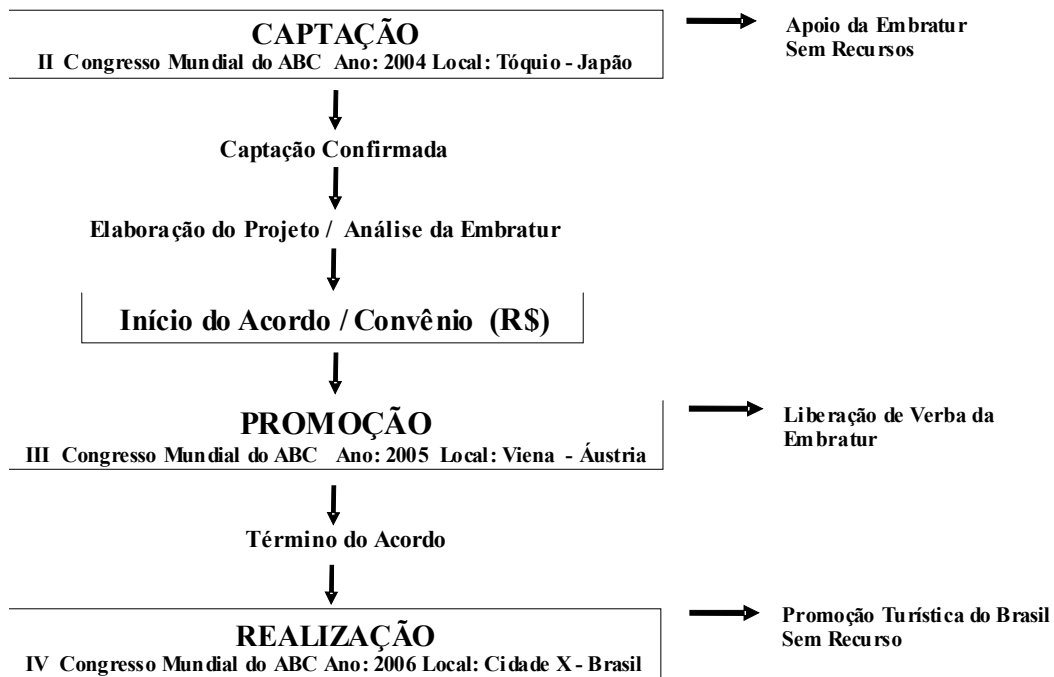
CAPTAÇÃO
II Congresso Mundial do ABC Ano: 2004 Local: Tóquio - Japão

Apoio da Embratur
Sem Recursos

Captação Confirmada

Elaboração do Projeto / Análise da Embratur

Início do Acordo / Convênio (R$)

PROMOÇÃO
III Congresso Mundial do ABC Ano: 2005 Local: Viena - Áustria

Liberação de Verba da Embratur

Término do Acordo

REALIZAÇÃO
IV Congresso Mundial do ABC Ano: 2006 Local: Cidade X - Brasil

Promoção Turística do Brasil
Sem Recurso